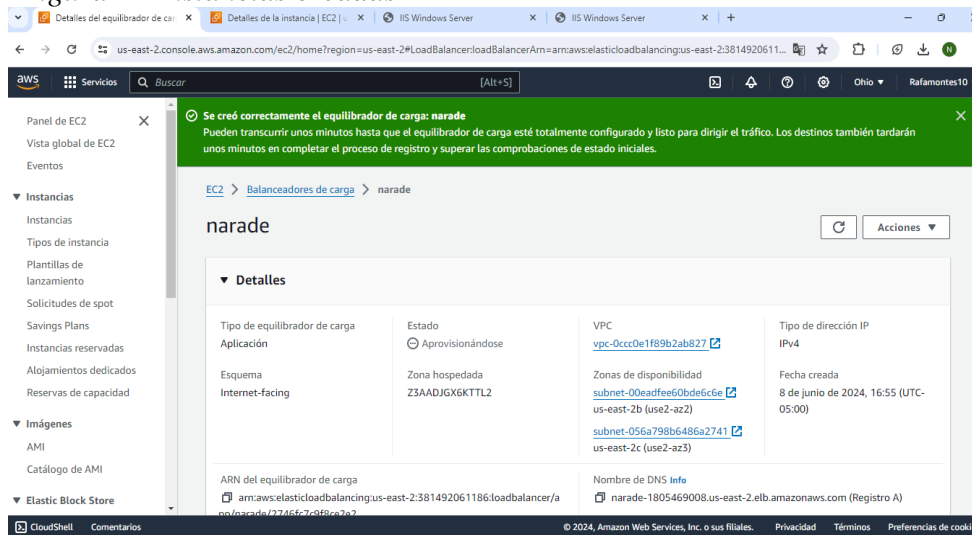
Detalles del equilibrador de car | Detalles de la instancia | EC2 | | IIS Windows Server | IIS Windows Server | +

us-east-2.console.aws.amazon.com/ec2/home?region=us-east-2#LoadBalancer:loadBalancerArn=arn:aws:elasticloadbalancing:us-east-2:3814920611...

aws Servicios Buscar [Alt+S] Ohio ▼ Rafamontes10

Panel de EC2
Vista global de EC2
Eventos
▼ Instancias
Instancias
Tipos de instancia
Plantillas de lanzamiento
Solicitudes de spot
Savings Plans
Instancias reservadas
Alojamientos dedicados
Reservas de capacidad
▼ Imágenes
AMI
Catálogo de AMI
▼ Elastic Block Store

Se creó correctamente el equilibrador de carga: narade
Pueden transcurrir unos minutos hasta que el equilibrador de carga esté totalmente configurado y listo para dirigir el tráfico. Los destinos también tardarán unos minutos en completar el proceso de registro y superar las comprobaciones de estado iniciales.

EC2 > Balanceadores de carga > narade

narade

Acciones ▼

▼ Detalles

Tipo de equilibrador de carga
Aplicación

Estado
Aprovisionándose

VPC
vpc-0ccc0e1f89b2ab827

Tipo de dirección IP
IPv4

Esquema
Internet-facing

Zona hospedada
Z3AADJGX6KTTL2

Zonas de disponibilidad
subnet-00eadfee60bde6c6e
us-east-2b (use2-az2)
subnet-056a798b6486a2741
us-east-2c (use2-az3)

Fecha creada
8 de junio de 2024, 16:55 (UTC-05:00)

ARN del equilibrador de carga
arn:aws:elasticloadbalancing:us-east-2:381492061186:loadbalancer/app/narade/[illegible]

Nombre de DNS Info
narade-1805469008.us-east-2.elb.amazonaws.com (Registro A)

CloudShell Comentarios © 2024, Amazon Web Services, Inc. o sus filiales. Privacidad Términos Preferencias de cooki